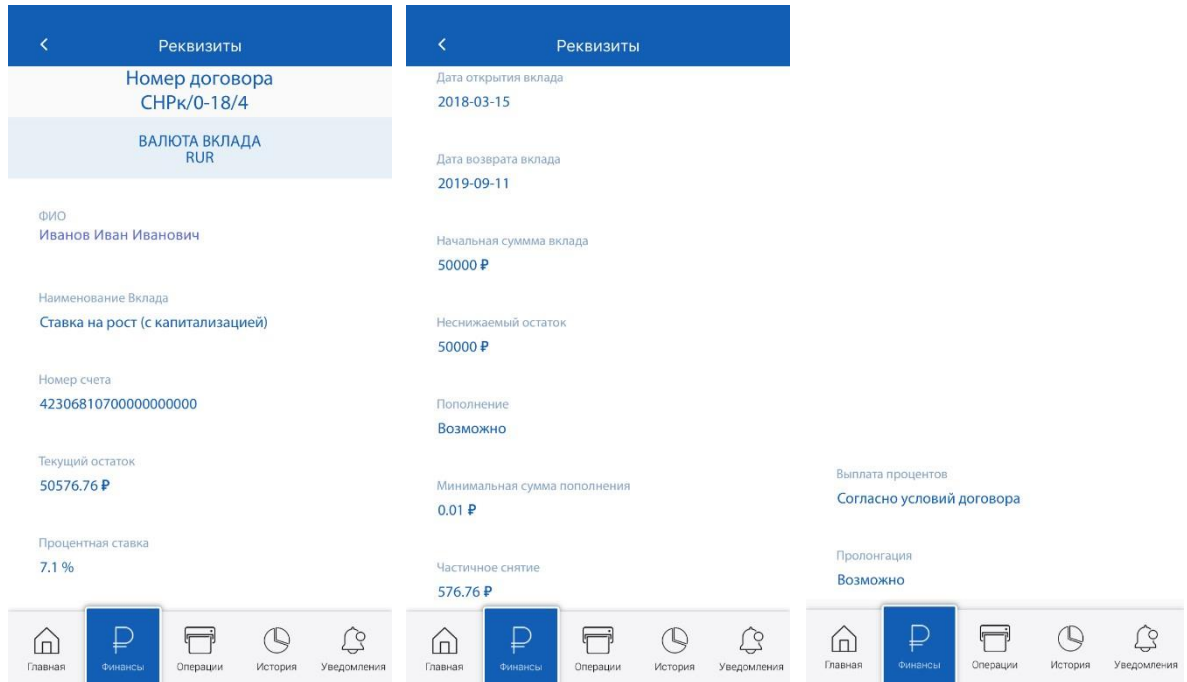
Реквизиты

Номер договора
СНРк/0-18/4

ВАЛЮТА ВКЛАДА
RUR

ФИО
Иванов Иван Иванович

Наименование Вклада
Ставка на рост (с капитализацией)

Номер счета
42306810700000000000

Текущий остаток
50576.76 ₽

Процентная ставка
7.1 %

Главная Финансы Операции История Уведомления

Реквизиты

Дата открытия вклада
2018-03-15

Дата возврата вклада
2019-09-11

Начальная суммма вклада
50000 ₽

Неснижаемый остаток
50000 ₽

Пополнение
Возможно

Минимальная сумма пополнения
0.01 ₽

Частичное снятие
576.76 ₽

Главная Финансы Операции История Уведомления

Выплата процентов
Согласно условий договора

Пролонгация
Возможно

Главная Финансы Операции История Уведомления